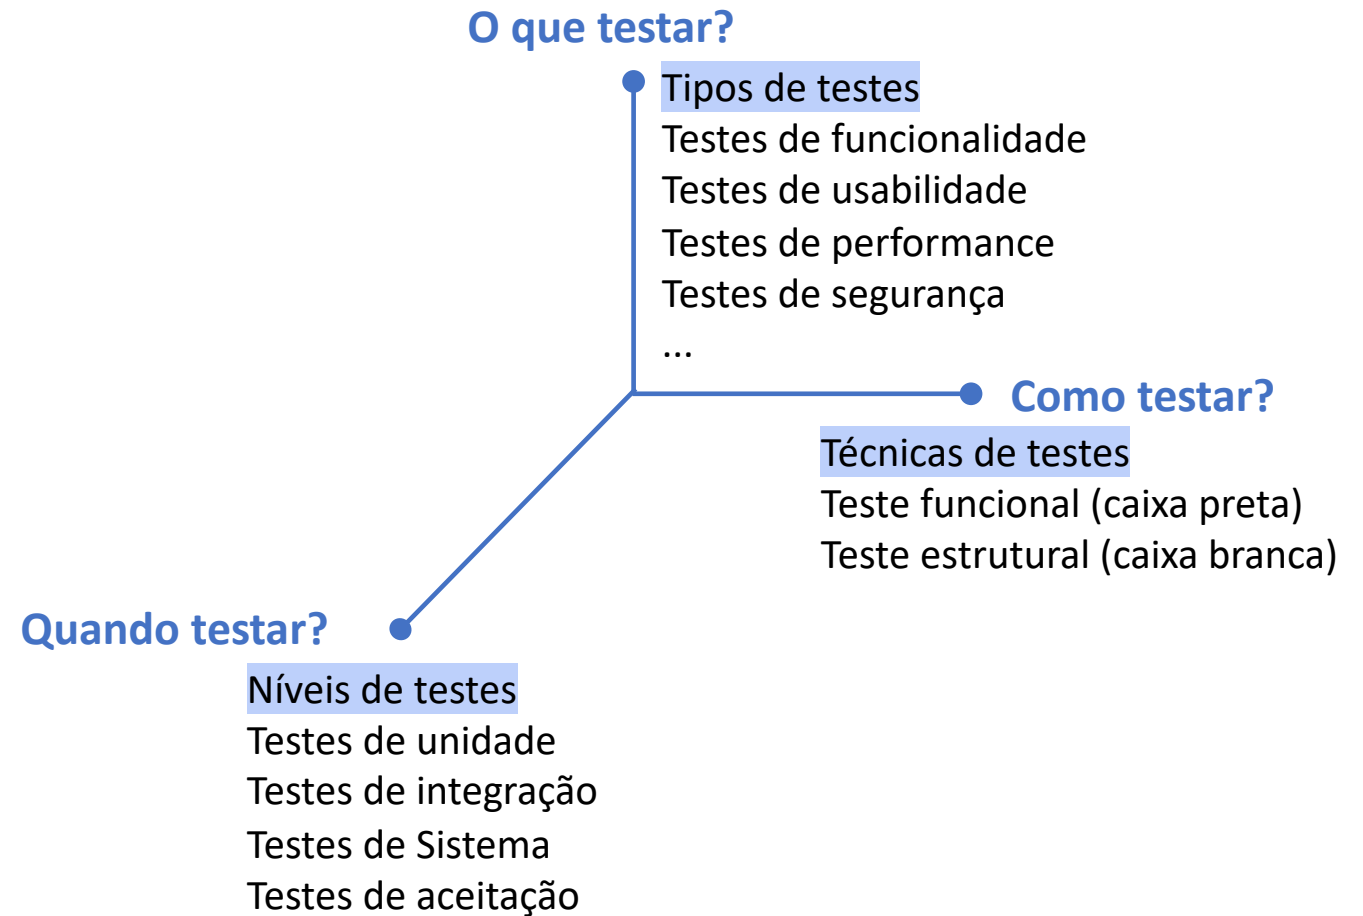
O que testar?

Tipos de testes
Testes de funcionalidade
Testes de usabilidade
Testes de performance
Testes de segurança
...

Como testar?

Técnicas de testes
Teste funcional (caixa preta)
Teste estrutural (caixa branca)

Quando testar?

Níveis de testes
Testes de unidade
Testes de integração
Testes de Sistema
Testes de aceitação